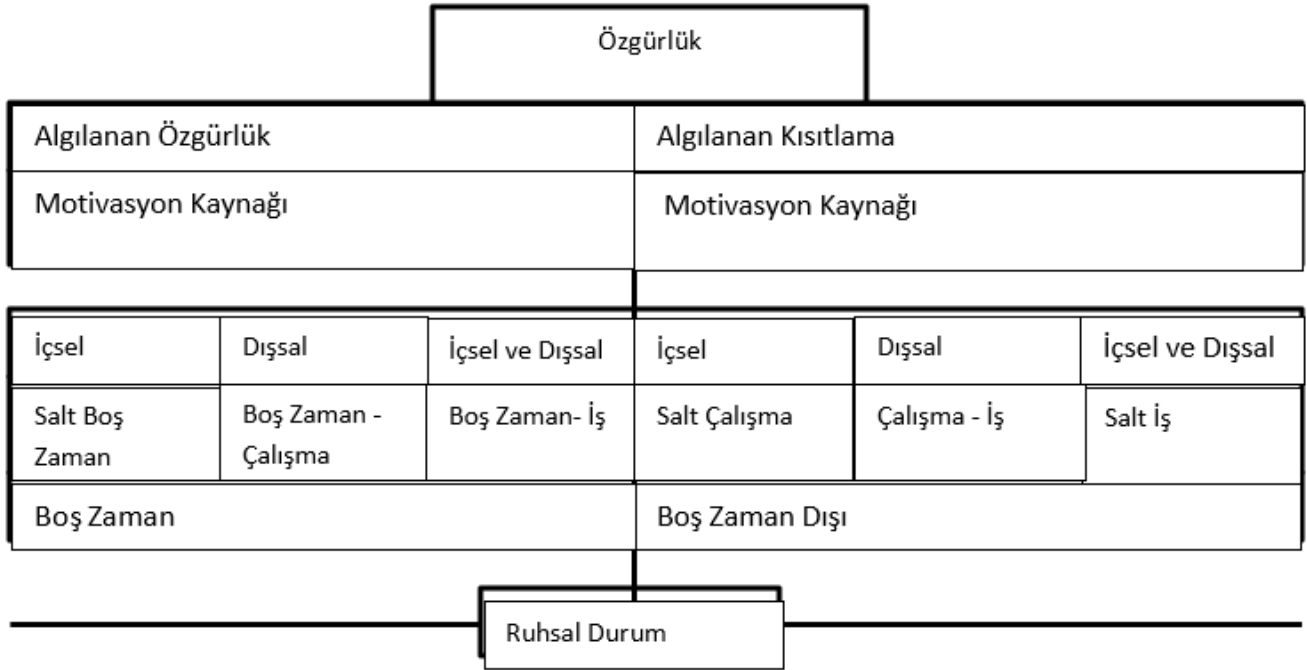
Özgürlük

| Algılanan Özgürlük | Algılanan Kısıtlama |
|---|---|
| Motivasyon Kaynağı | Motivasyon Kaynağı |

| İçsel | Dışsal | İçsel ve Dışsal | İçsel | Dışsal | İçsel ve Dışsal |
|---|---|---|---|---|---|
| Salt Boş Zaman | Boş Zaman - Çalışma | Boş Zaman- İş | Salt Çalışma | Çalışma - İş | Salt İş |

| Boş Zaman | Boş Zaman Dışı |
|---|---|

Ruhsal Durum